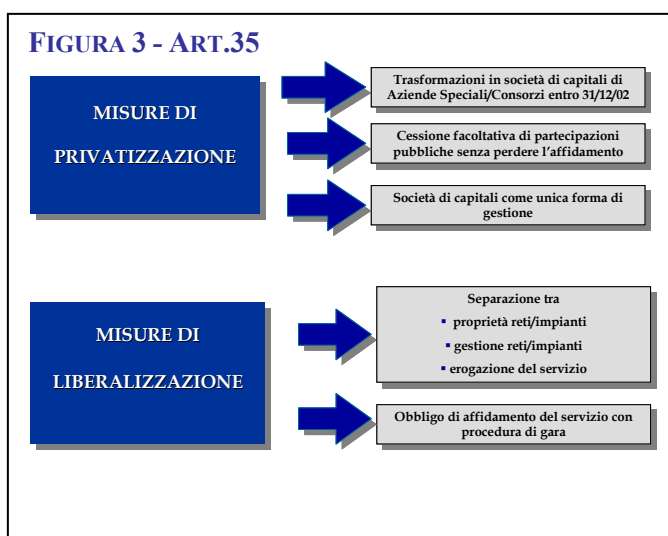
FIGURA 3 - ART.35

MISURE DI PRIVATIZZAZIONE

Trasformazioni in società di capitali di Aziende Speciali/Consorzi entro 31/12/02

Cessione facoltativa di partecipazioni pubbliche senza perdere l'affidamento

Società di capitali come unica forma di gestione

MISURE DI LIBERALIZZAZIONE

Separazione tra
▪ proprietà reti/impianti
▪ gestione reti/impianti
▪ erogazione del servizio

Obbligo di affidamento del servizio con procedura di gara